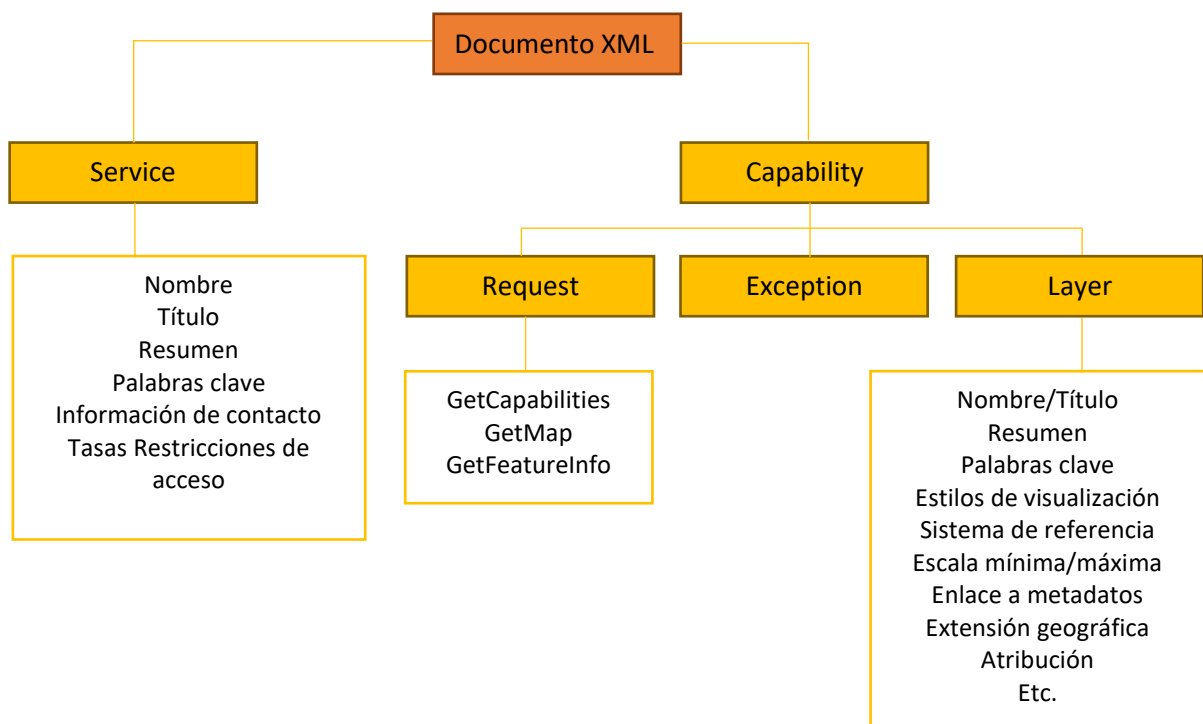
Documento XML

Service

Capability

Nombre
Título
Resumen
Palabras clave
Información de contacto
Tasas Restricciones de acceso

Request

Exception

Layer

GetCapabilities
GetMap
GetFeatureInfo

Nombre/Título
Resumen
Palabras clave
Estilos de visualización
Sistema de referencia
Escala mínima/máxima
Enlace a metadatos
Extensión geográfica
Atribución
Etc.